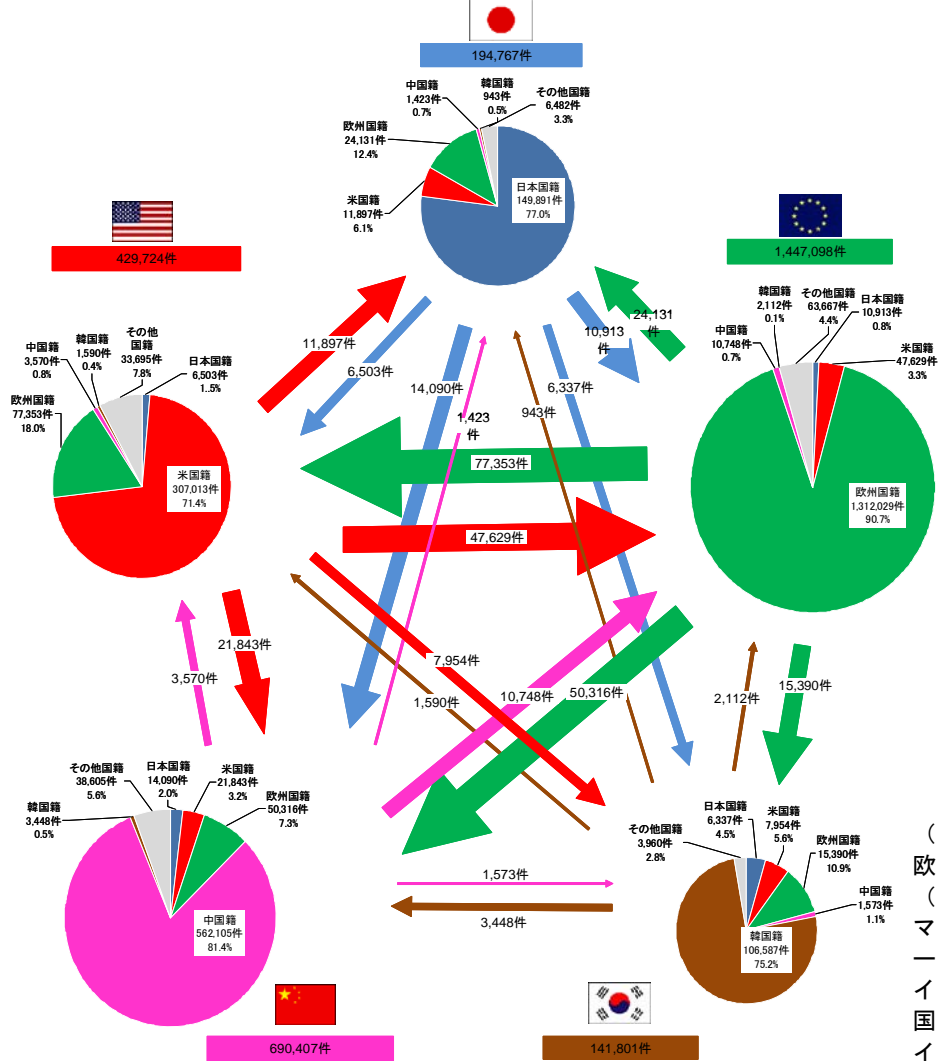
194,767件

中国籍
1,423件
0.7%

韓国籍
943件
0.5%

その他国籍
6,482件
3.3%

欧州国籍
24,131件
12.4%

米国籍
11,897件
6.1%

日本国籍
149,891件
77.0%

429,724件

1,447,098件

中国籍
3,570件
0.8%

韓国籍
1,590件
0.4%

その他国籍
33,695件
7.8%

日本国籍
6,503件
1.5%

欧州国籍
77,353件
18.0%

米国籍
307,013件
71.4%

11,897件

6,503件

14,090件

1,423件

943件

6,337件

10,913件

24,131件

韓国籍
2,112件
0.1%

その他国籍
63,667件
4.4%

日本国籍
10,913件
0.8%

中国籍
10,748件
0.7%

米国籍
47,629件
3.3%

欧州国籍
1,312,029件
90.7%

77,353件

47,629件

21,843件

3,570件

7,954件

1,590件

10,748件

50,316件

2,112件

15,390件

その他国籍
38,605件
5.6%

日本国籍
14,090件
2.0%

米国籍
21,843件
3.2%

欧州国籍
50,316件
7.3%

韓国籍
3,448件
0.5%

中国籍
562,105件
81.4%

1,573件

3,448件

日本国籍
6,337件
4.5%

米国籍
7,954件
5.6%

その他国籍
3,960件
2.8%

欧州国籍
15,390件
10.9%

中国籍
1,573件
1.1%

韓国籍
106,587件
75.2%

690,407件

141,801件

（
欧
（
マ
ー
イ
国
イ